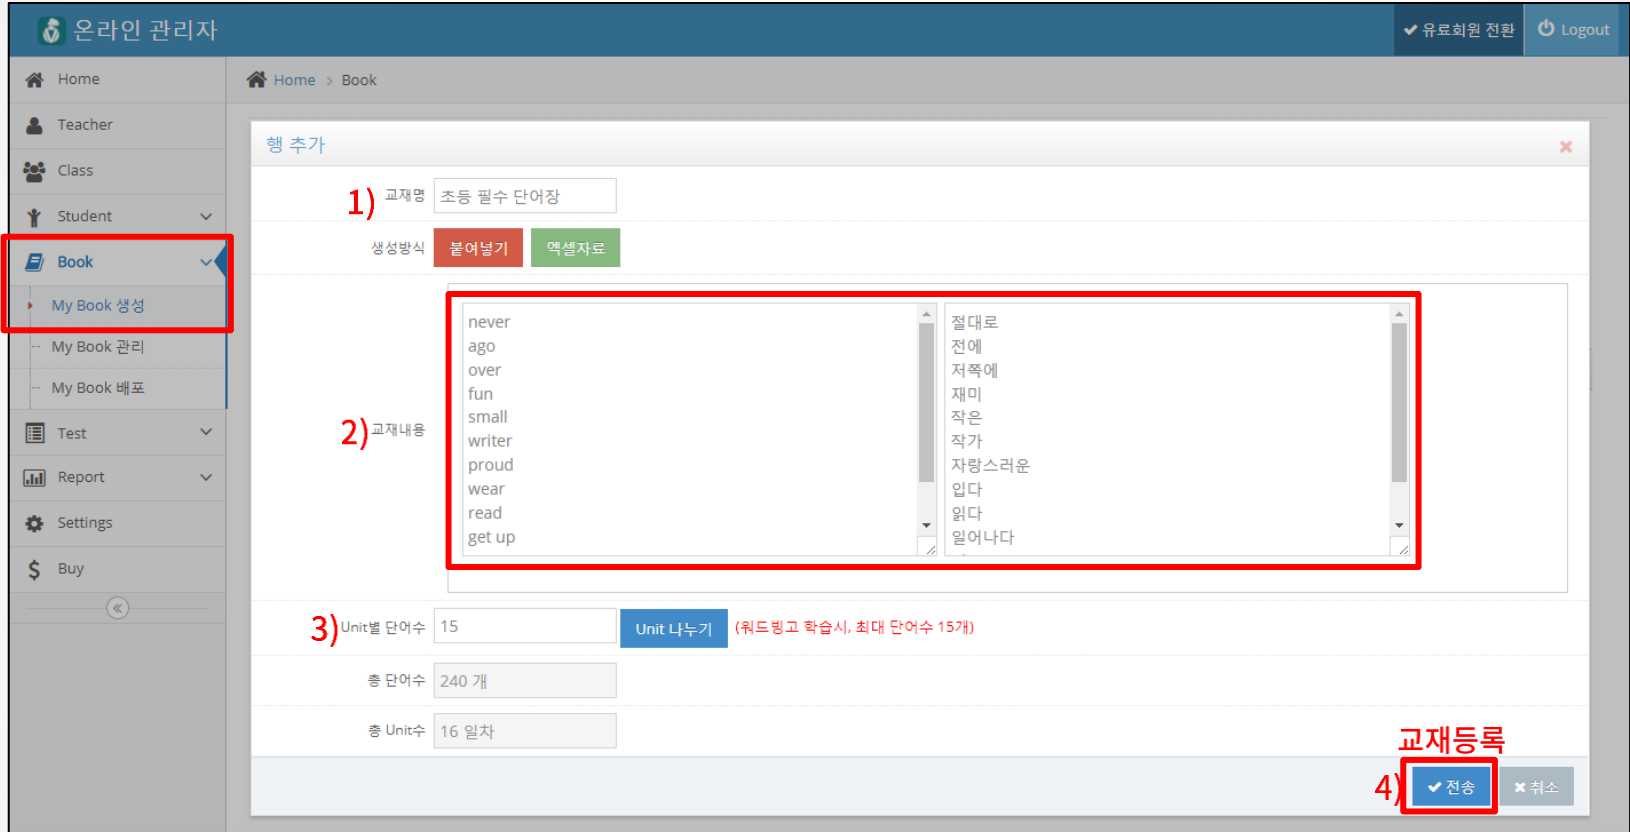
온라인 관리자

✔ 유료회원 전환 Logout

Home
Teacher
Class
Student
Book
My Book 생성
My Book 관리
My Book 배포
Test
Report
Settings
Buy

Home > Book

행 추가

1) 교재명 초등 필수 단어장

생성방식 붙여넣기 엑셀자료

2) 교재내용

never
ago
over
fun
small
writer
proud
wear
read
get up

절대로
전에
저쪽에
재미
작은
작가
자랑스러운
입다
읽다
일어나다

3) Unit별 단어수 15 Unit 나누기 (워드빙고 학습시, 최대 단어수 15개)

총 단어수 240 개

총 Unit수 16 일차

교재등록

4) ✔ 전송 ✖ 취소